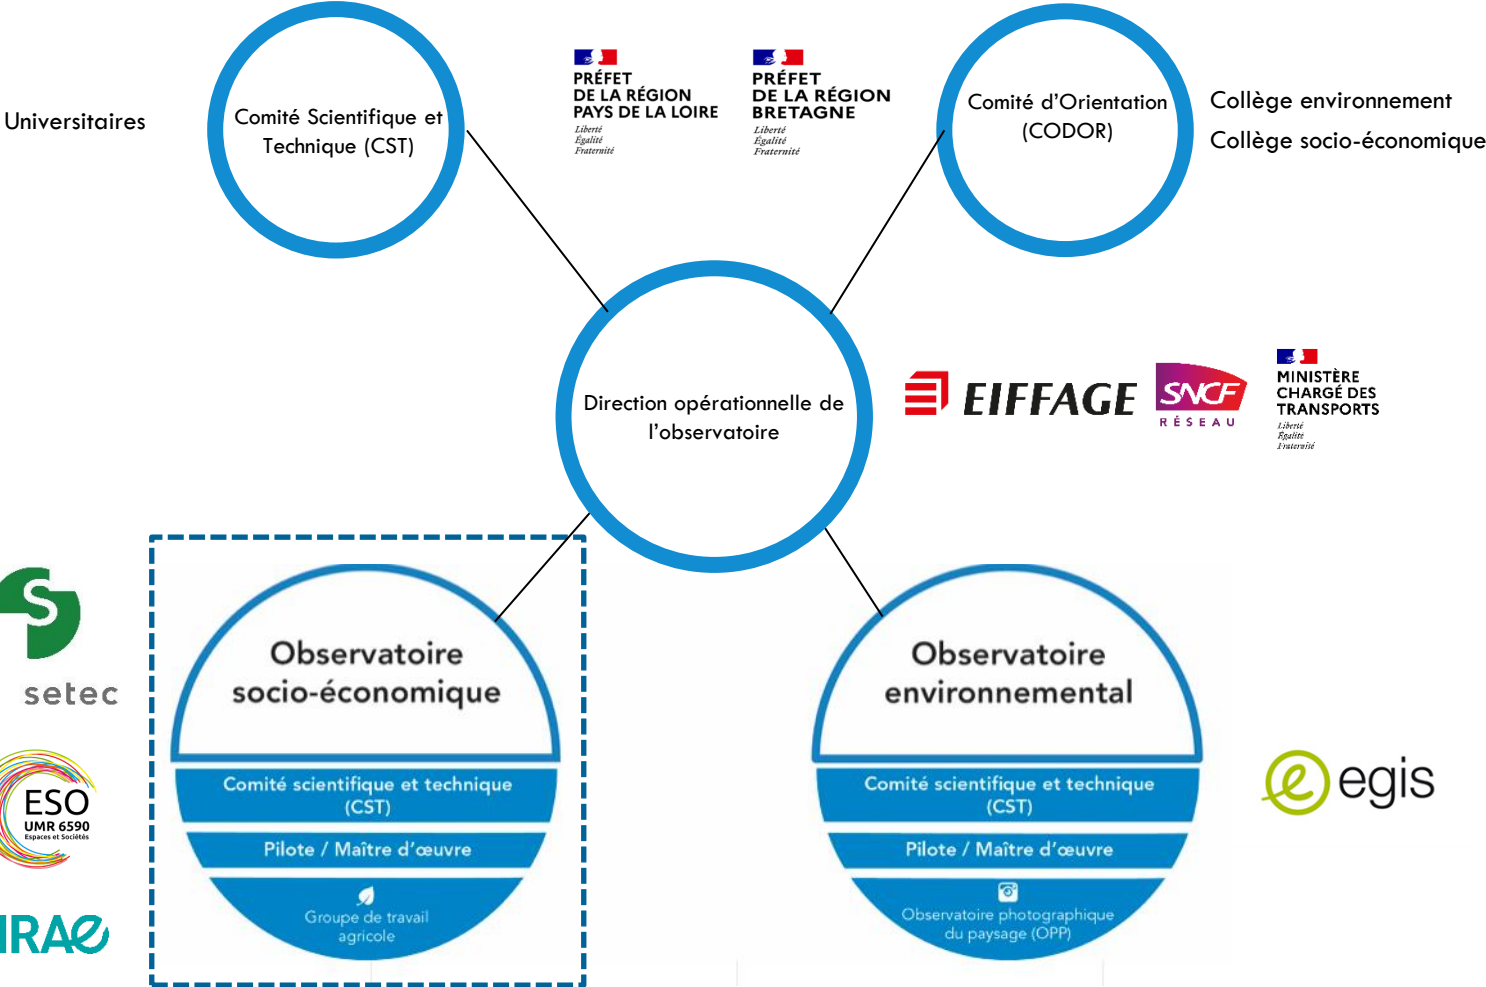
Universitaires

Comité Scientifique et Technique (CST)

PRÉFET DE LA RÉGION PAYS DE LA LOIRE
Liberté
Égalité
Fraternité

PRÉFET DE LA RÉGION BRETAGNE
Liberté
Égalité
Fraternité

Comité d'Orientation (CODOR)

Collège environnement

Collège socio-économique

Direction opérationnelle de l'observatoire

EIFFAGE

SNCF RÉSEAU

MINISTÈRE CHARGÉ DES TRANSPORTS
Liberté
Égalité
Fraternité

setec

ESO UMR 6590 Espaces et Sociétés

IRAE

Observatoire socio-économique

Comité scientifique et technique (CST)

Pilote / Maître d'œuvre

Groupe de travail agricole

Observatoire environnemental

Comité scientifique et technique (CST)

Pilote / Maître d'œuvre

Observatoire photographique du paysage (OPP)

egis